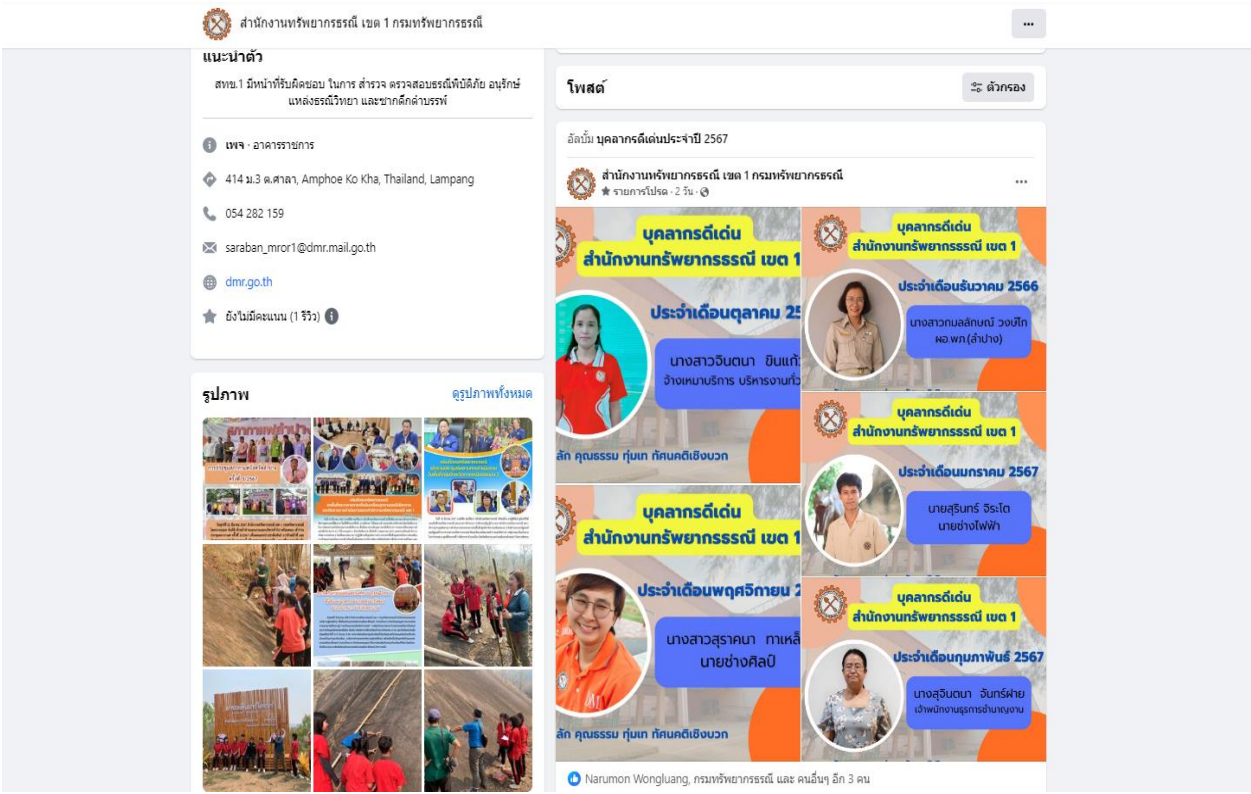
สำนักงานทรัพยากรธรณี เขต 1 กรมทรัพยากรธรณี

···

แนะนำตัว

สทข.1 มีหน้าที่รับผิดชอบ ในการ สำรวจ ตรวจสอบธรณีพิบัติภัย อนุรักษ์ แหล่งธรณีวิทยา และซากดึกดำบรรพ์

เพจ · อาคารราชการ

414 ม.3 ต.ศาลา, Amphoe Ko Kha, Thailand, Lampang

054 282 159

saraban_mror1@dmr.mail.go.th

dmr.go.th

ยังไม่มีคะแนน (1 รีวิว)

รูปภาพ

ดูรูปภาพทั้งหมด

โพสต์

ตัวกรอง

อัลบั้ม บุคลากรดีเด่นประจำปี 2567

สำนักงานทรัพยากรธรณี เขต 1 กรมทรัพยากรธรณี

รายการโปรด · 2 วัน ·

···

บุคลากรดีเด่น
สำนักงานทรัพยากรธรณี เขต 1
ประจำเดือนตุลาคม 25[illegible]
นางสาวจินตนา ยินแก้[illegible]
จ้างเหมาบริการ บริหารงานทั่ว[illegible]
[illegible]ลัก คุณธรรม ทุ่มเท ทัศนคติเชิงบวก

บุคลากรดีเด่น
สำนักงานทรัพยากรธรณี เขต 1
ประจำเดือนธันวาคม 2566
นางสาวกมลลักษณ์ วงษ์ใก
ผอ.พท.(ลำปาง)

บุคลากรดีเด่น
สำนักงานทรัพยากรธรณี เขต 1
ประจำเดือนมกราคม 2567
นายสุรินทร์ จิระโต
นายช่างไฟฟ้า

บุคลากรดีเด่น
สำนักงานทรัพยากรธรณี เขต 1
ประจำเดือนพฤศจิกายน 2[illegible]
นางสาวสุราคนา ทาเหล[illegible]
นายช่างศิลป์
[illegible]ลัก คุณธรรม ทุ่มเท ทัศนคติเชิงบวก

บุคลากรดีเด่น
สำนักงานทรัพยากรธรณี เขต 1
ประจำเดือนกุมภาพันธ์ 2567
นางสุจินตนา จันทร์ฝาย
เจ้าพนักงานธุรการชำนาญงาน

Narumon Wongluang, กรมทรัพยากรธรณี และ คนอื่นๆ อีก 3 คน